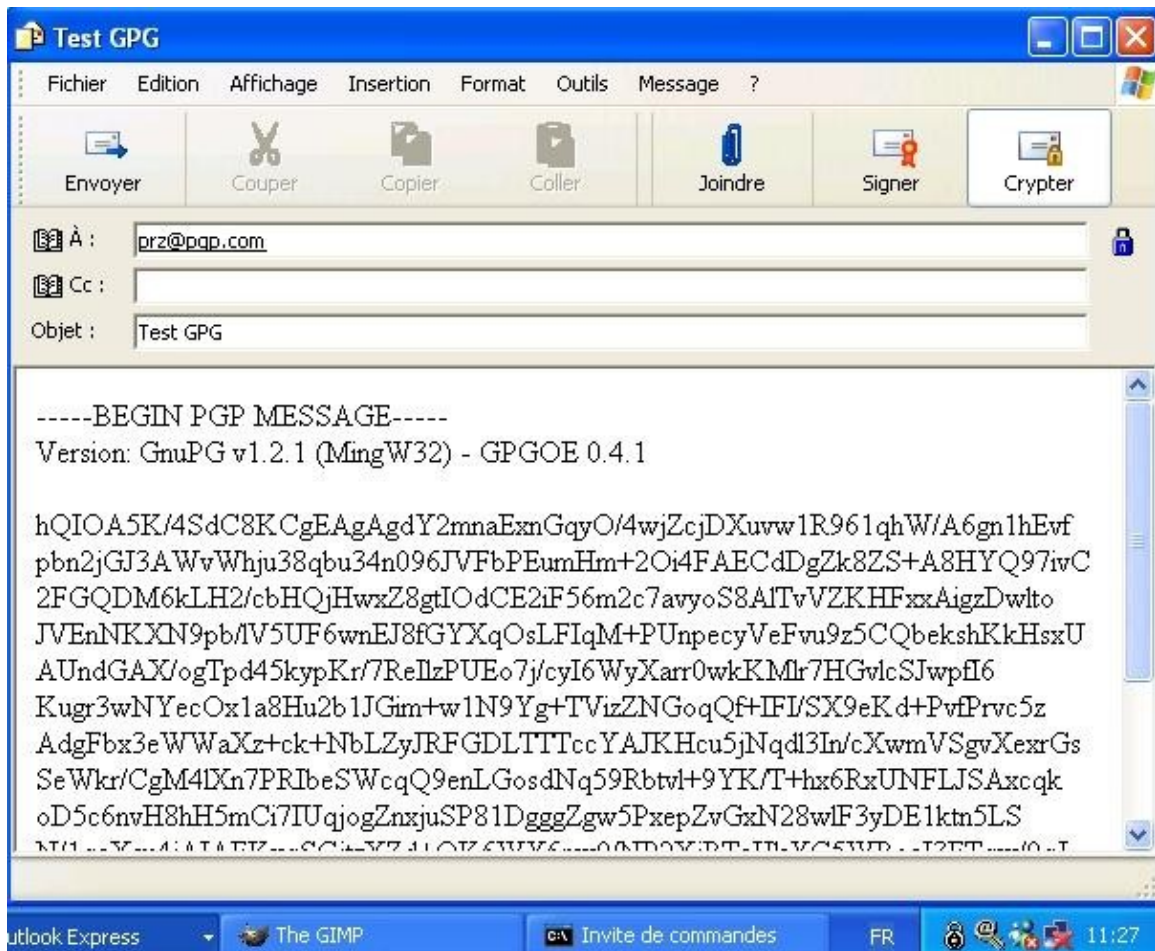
Test GPG

Fichier Edition Affichage Insertion Format Outils Message ?

Envoyer Couper Copier Coller Joindre Signer Crypter

À : prz@pgp.com
Cc :
Objet : Test GPG

-----BEGIN PGP MESSAGE-----
Version: GnuPG v1.2.1 (MingW32) - GPGOE 0.4.1

hQIOA5K/4SdC8KCgEAgAgdY2mnaExnGqyO/4wjZcjDXuvw1R961qhW/A6gn1hEvf
pbn2jGJ3AWvWhju38qbu34n096JVFbPEumHm+2Oi4FAECdDgZk8ZS+A8HYQ97ivC
2FGQDM6kLH2/cbHQjHwxZ8gtIOdCE2iF56m2c7avyoS8AlTvVZKHFxxAigzDwlto
JVEnNKXN9pb/lV5UF6wnEJ8fGYXqOsLFIqM+PUnpecyVeFvu9z5CQbekshKkHsxU
AUndGAX/ogTpd45kypKr/7ReIlzPUEo7j/cyI6WyXarr0wkKMlr7HGvlcSJwpfI6
Kugr3wNYecOx1a8Hu2b1JGim+w1N9Yg+TVizZNGoqQf+IFI/SX9eKd+PvfPrvc5z
AdgFbx3eWWaXz+ck+NbLZyJRFGDLTTTccYAJKHcu5jNqdl3In/cXwmVSgvXexrGs
SeWkr/CgM4lXn7PRIbeSWcqQ9enLGosdNq59Rbtvl+9YK/T+hx6RxUNFLJSAxcqk
oD5c6nvH8hH5mCi7IUqjogZnxjuSP81DgggZgw5PxepZvGxN28wlF3yDE1ktn5LS
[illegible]

utlook Express The GIMP Invite de commandes FR 11:27